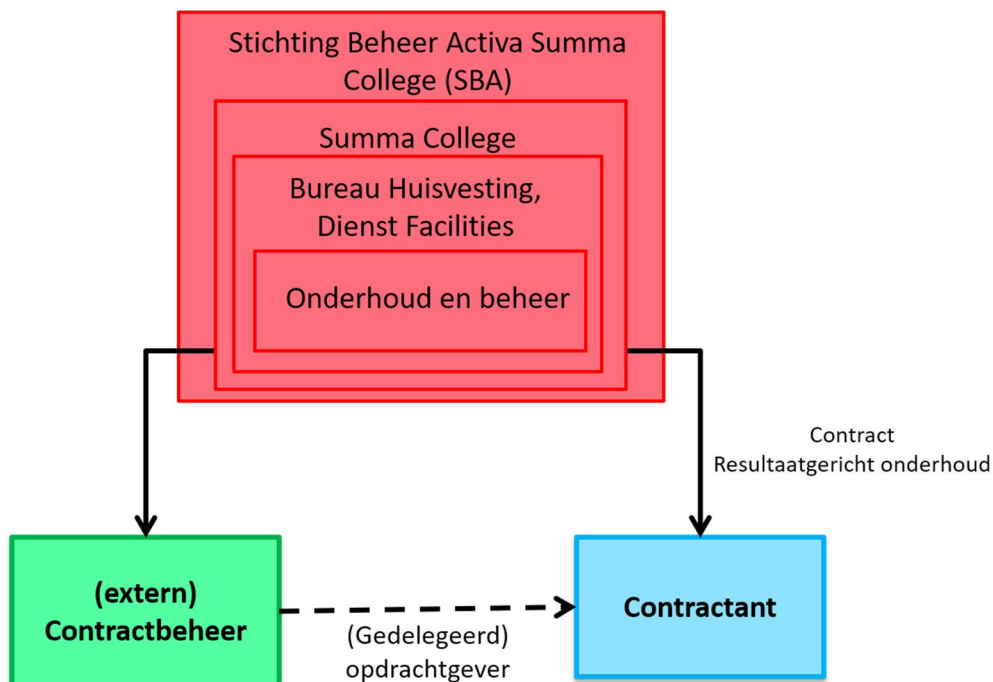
Stichting Beheer Activa Summa College (SBA)

Summa College

Bureau Huisvesting, Dienst Facilities

Onderhoud en beheer

Contract
Resultaatgericht onderhoud

(extern) Contractbeheer

(Gedelegeerd) opdrachtgever

Contractant